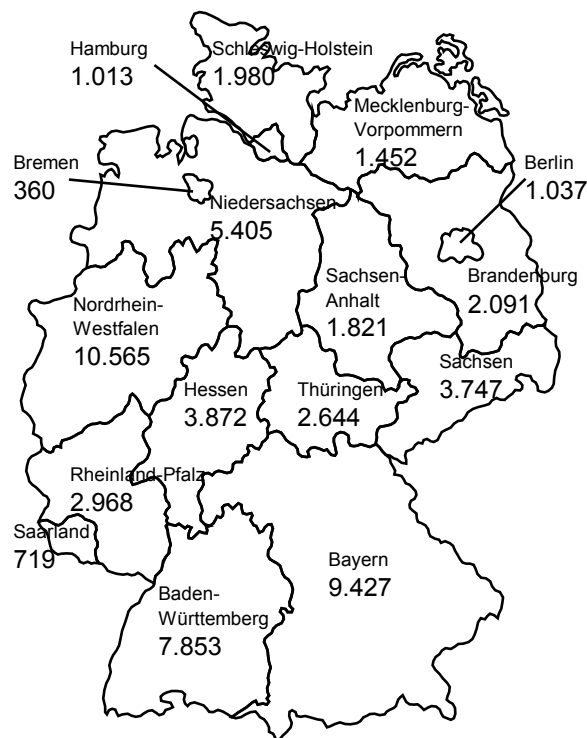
Hamburg
1.013

Schleswig-Holstein
1.980

Mecklenburg-Vorpommern
1.452

Bremen
360

Berlin
1.037

Niedersachsen
5.405

Sachsen-Anhalt
1.821

Brandenburg
2.091

Nordrhein-Westfalen
10.565

Sachsen
3.747

Hessen
3.872

Thüringen
2.644

Rheinland-Pfalz
2.968

Saarland
719

Bayern
9.427

Baden-Württemberg
7.853